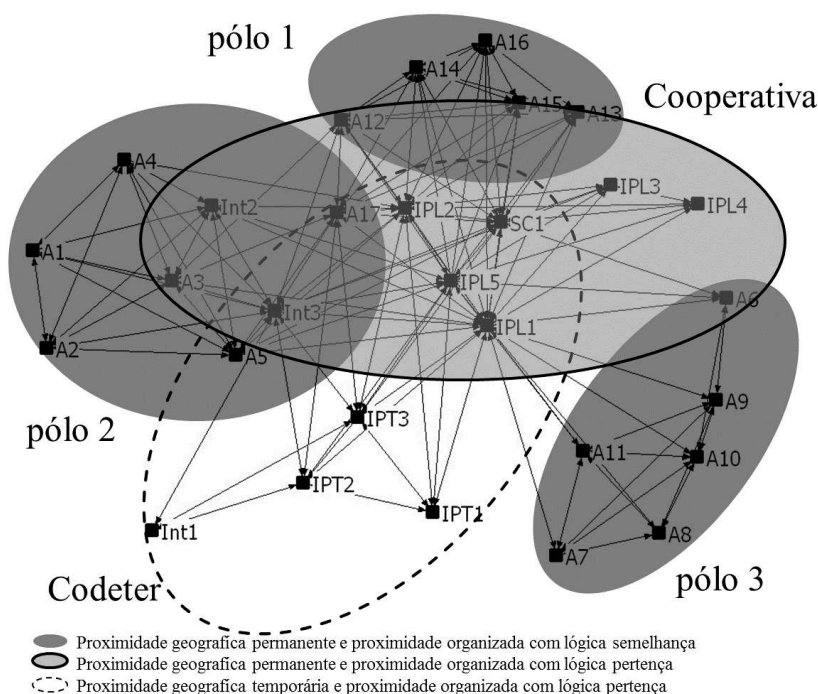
pólo 1

Cooperativa

A16
A14
A15
A13
A12
A4
Int2
A17
IPL2
SC1
IPL3
IPL4
A1
A3
Int3
IPL5
IPL1
A6
A2
A5
pólo 2
IPT3
A9
A11
A10
IPT2
IPT1
Int1
A7
A8
Codeter
pólo 3

Proximidade geografica permanente e proximidade organizada com lógica semelhança
Proximidade geografica permanente e proximidade organizada com lógica pertença
Proximidade geografica temporária e proximidade organizada com lógica pertença